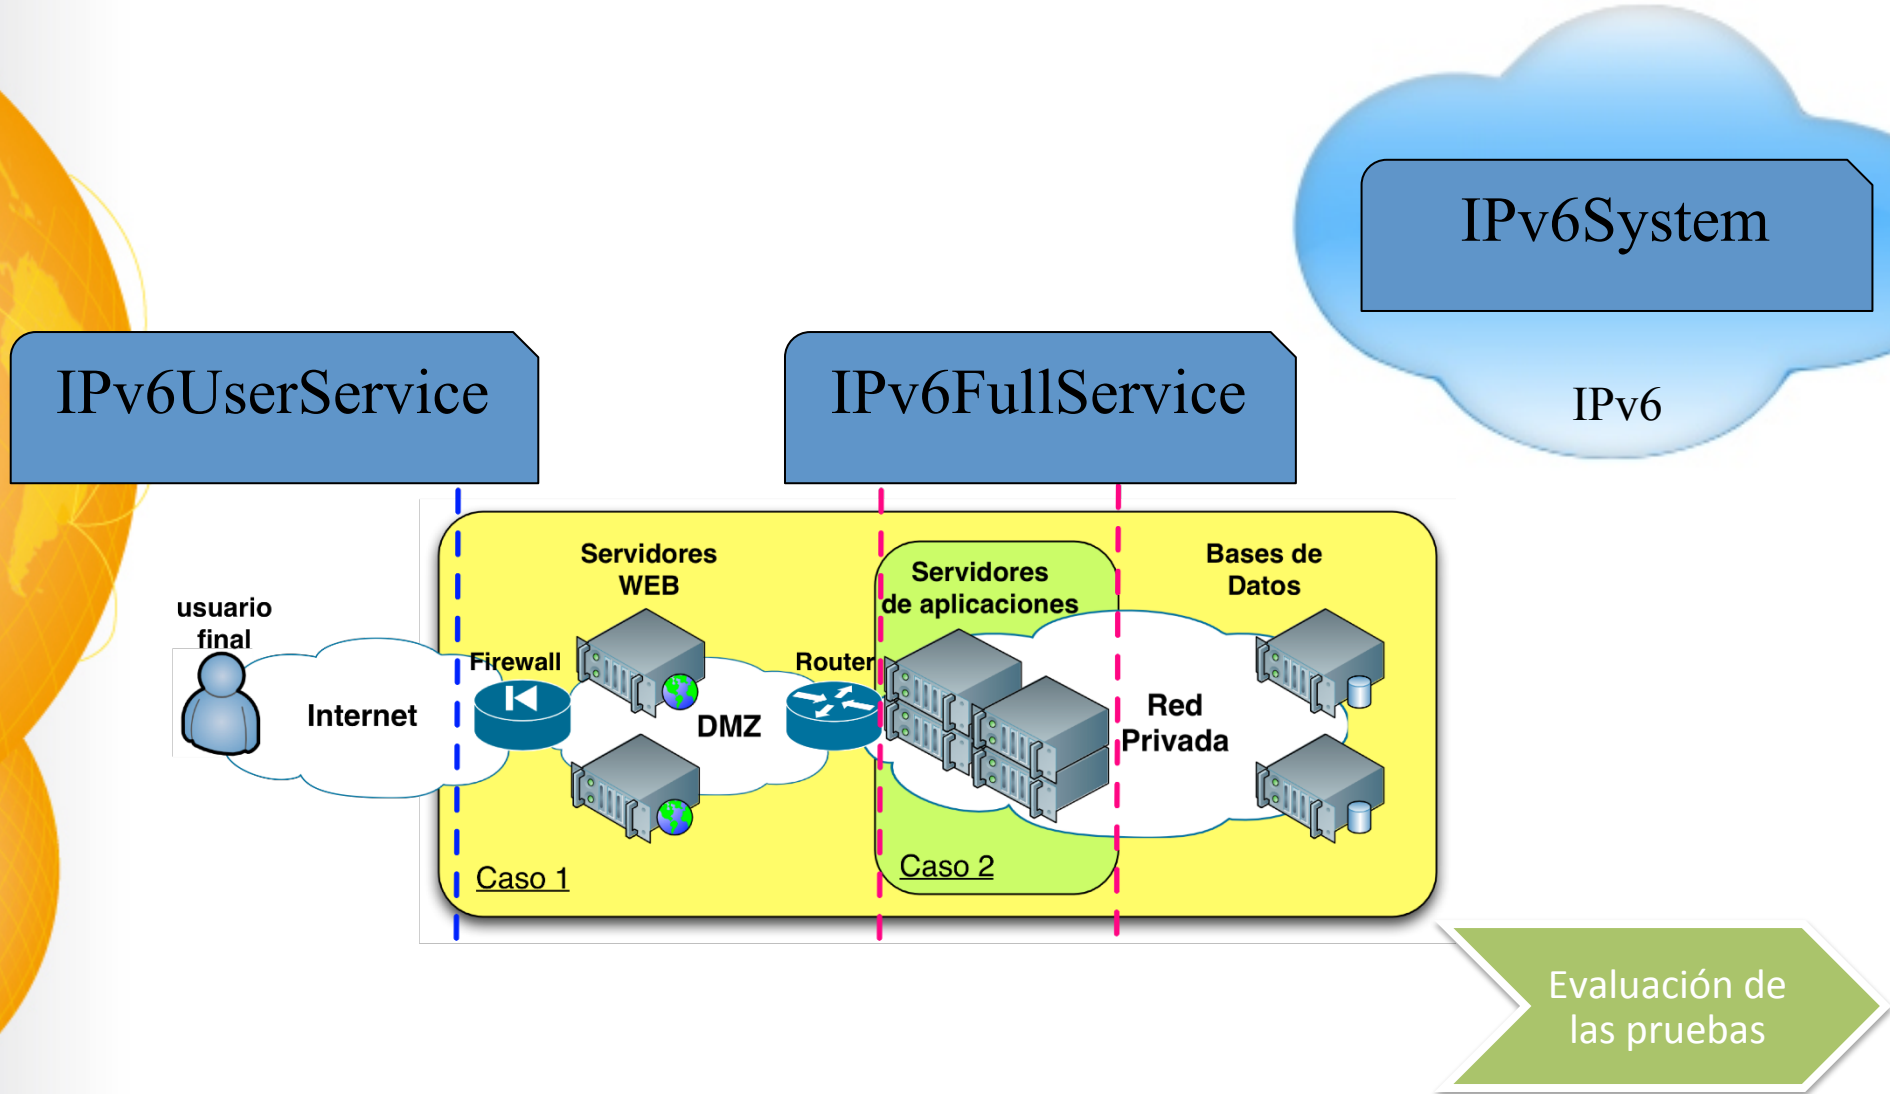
IPv6System

IPv6

IPv6UserService

IPv6FullService

Servidores WEB

Servidores de aplicaciones

Bases de Datos

usuario final

Internet

Firewall

DMZ

Router

Red Privada

Caso 1

Caso 2

Evaluación de las pruebas